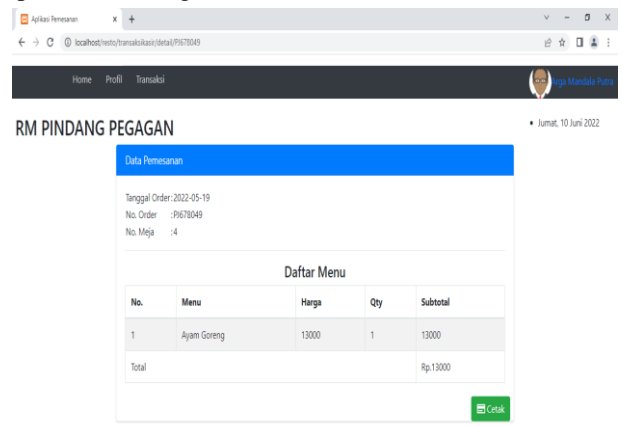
Aplikasi Pemesanan × +

localhost/resto/transaksikasir/detail/PJ678049

Home Profil Transaksi

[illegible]rga Mandala Putra

RM PINDANG PEGAGAN

• Jumat, 10 Juni 2022

Data Pemesanan

Tanggal Order: 2022-05-19
No. Order : PJ678049
No. Meja : 4

Daftar Menu

| No. | Menu | Harga | Qty | Subtotal |
|---|---|---|---|---|
| 1 | Ayam Goreng | 13000 | 1 | 13000 |
| Total | | | | Rp.13000 |

Cetak